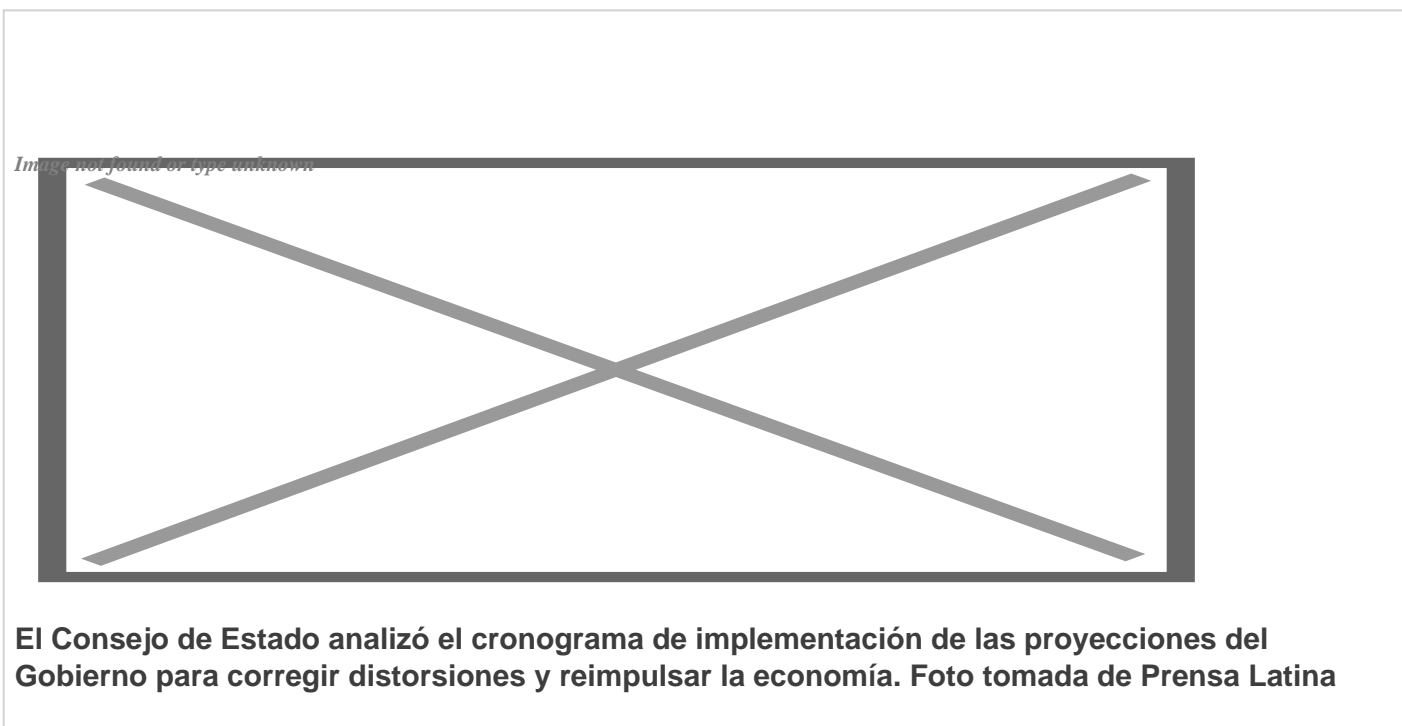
Image not found or type unknown

El Consejo de Estado analizó el cronograma de implementación de las proyecciones del Gobierno para corregir distorsiones y reimpulsar la economía. Foto tomada de Prensa Latina